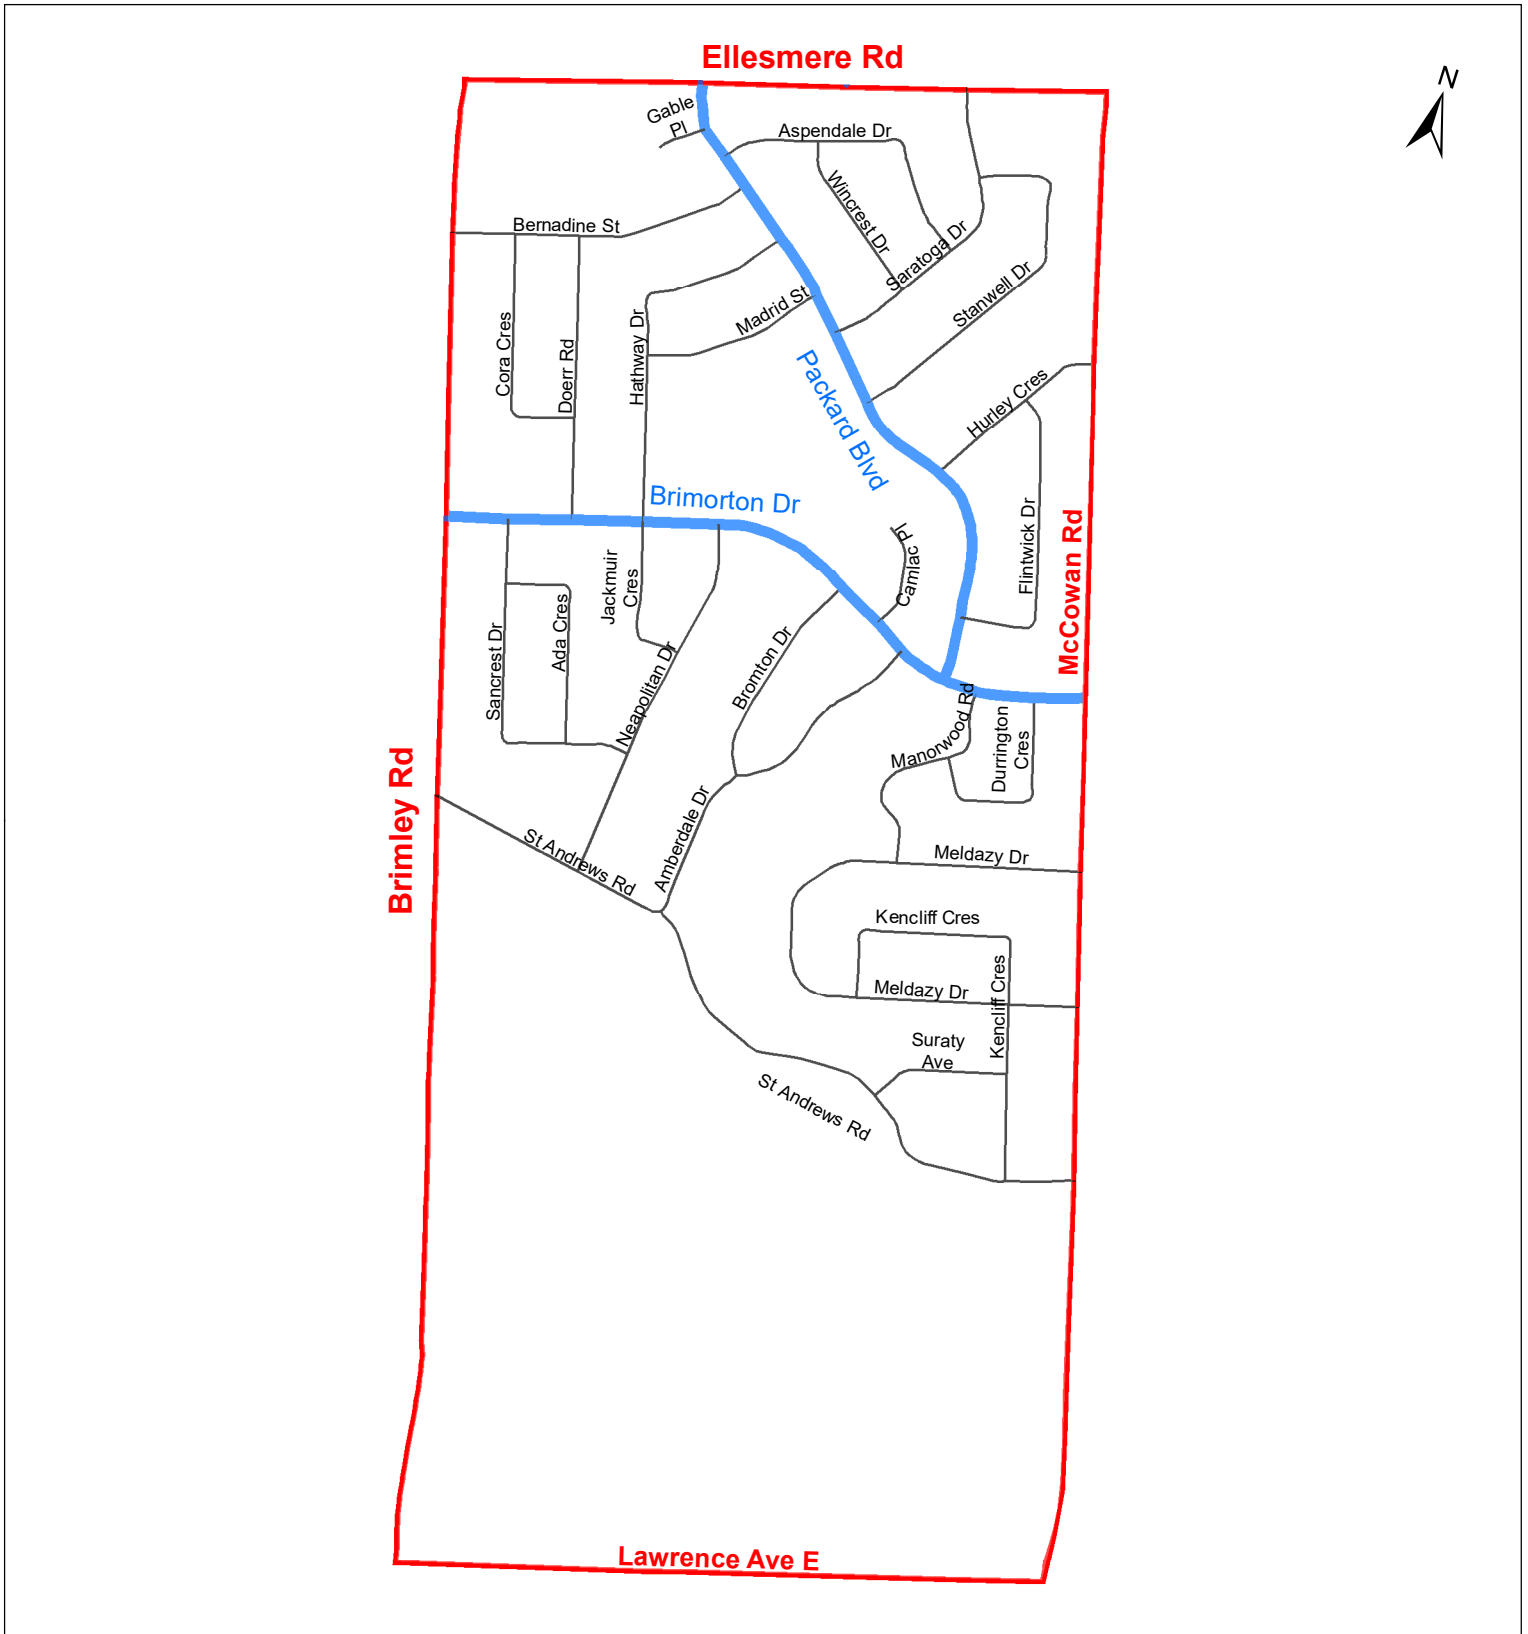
Ellesmere Rd

N

Gable Pl

Aspendale Dr

Bernadine St

Wincrest Dr

Saratoga Dr

Madrid St

Stanwell Dr

Cora Cres

Doerr Rd

Hathway Dr

Packard Blvd

Hurley Cres

Brimorton Dr

Camlac Pl

Flintwick Dr

McCowan Rd

Jackmuir Cres

Sancrest Dr

Ada Cres

Neapolitan Dr

Bromton Dr

Manorwood Rd

Durrington Cres

Brimley Rd

St Andrews Rd

Amberdale Dr

Meldazy Dr

Kencliff Cres

Meldazy Dr

Kencliff Cres

Suraty Ave

St Andrews Rd

Lawrence Ave E